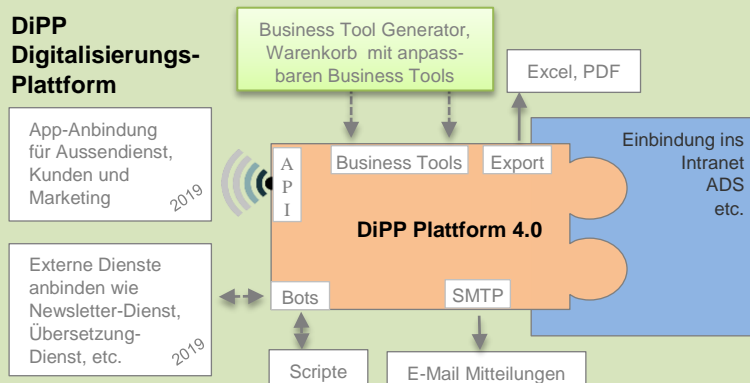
DiPP Digitalisierungs-Plattform

Business Tool Generator, Warenkorb mit anpassbaren Business Tools

Excel, PDF

App-Anbindung für Aussendienst, Kunden und Marketing 2019

A P I

Business Tools

Export

Einbindung ins Intranet ADS etc.

DiPP Plattform 4.0

Externe Dienste anbinden wie Newsletter-Dienst, Übersetzung-Dienst, etc. 2019

Bots

SMTP

Scripte

E-Mail Mitteilungen